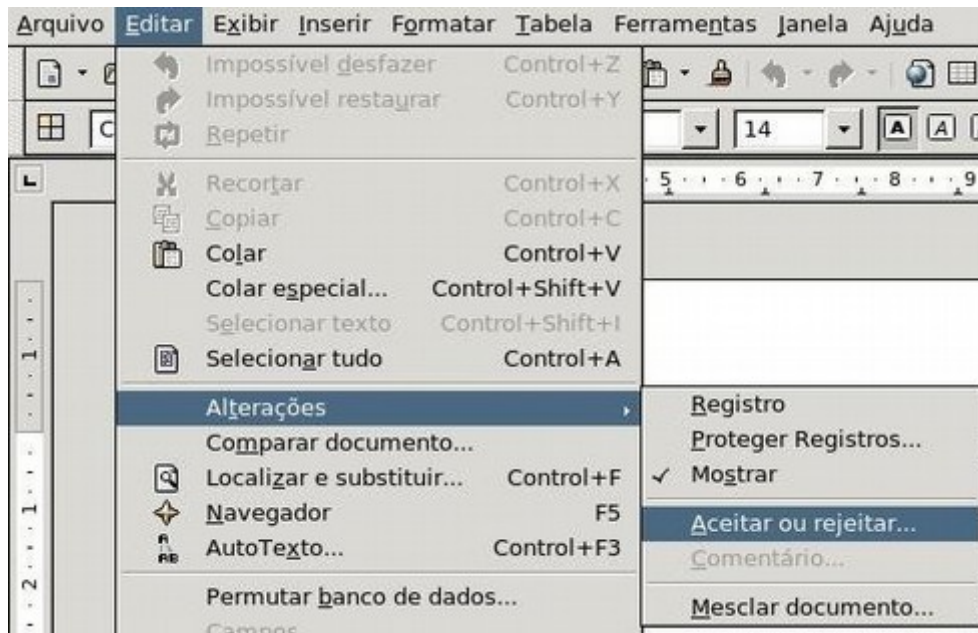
Arquivo Editar Exibir Inserir Formatar Tabela Ferramentas Janela Ajuda

Impossível desfazer Control+Z
Impossível restaurar Control+Y
Repetir
Recortar Control+X
Copiar Control+C
Colar Control+V
Colar especial... Control+Shift+V
Selecionar texto Control+Shift+I
Selecionar tudo Control+A
Alterações
Comparar documento...
Localizar e substituir... Control+F
Navegador F5
AutoTexto... Control+F3
Permutar banco de dados...
Campos

Registro
Proteger Registros...
✓ Mostrar
Aceitar ou rejeitar...
Comentário...
Mesclar documento...

14
5 6 7 8 9
1
1
2